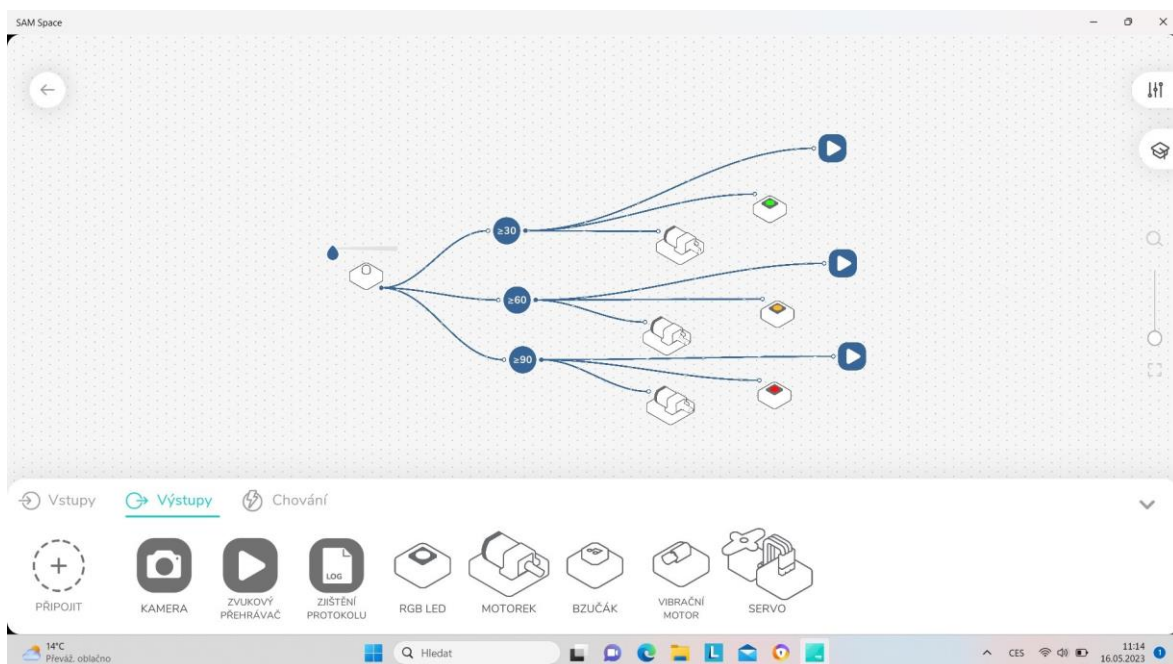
SAM Space

≥30

≥60

≥90

Vstupy Výstupy Chování

PŘIPOJIT KAMERA ZVUKOVÝ PŘEHRÁVAČ LOG ZJIŠTĚNÍ PROTOKOLU RGB LED MOTOREK BZUČÁK VIBRAČNÍ MOTOR SERVO

14°C Převáž. oblačno

Hledat

CES 11:14 16.05.2023